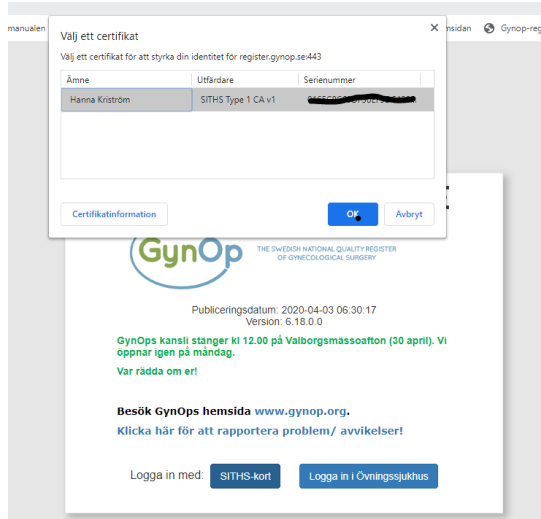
manualen

hsidan Gynop-reg

Välj ett certifikat

Välj ett certifikat för att styrka din identitet för register.gynop.se:443

| Ämne | Utfärdare | Serienummer |
|---|---|---|
| Hanna Kriström | SITHS Type 1 CA v1 | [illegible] |

Certifikatinformation

OK

Avbryt

GynOp THE SWEDISH NATIONAL QUALITY REGISTER OF GYNECOLOGICAL SURGERY

Publiceringsdatum: 2020-04-03 06:30:17
Version: 6.18.0.0

GynOps kansli stänger kl 12.00 på Valborgsmässoafton (30 april). Vi öppnar igen på måndag.

Var rädda om er!

Besök GynOps hemsida www.gynop.org.

Klicka här för att rapportera problem/ avvikelser!

Logga in med: SITHS-kort Logga in i Övningssjukhus